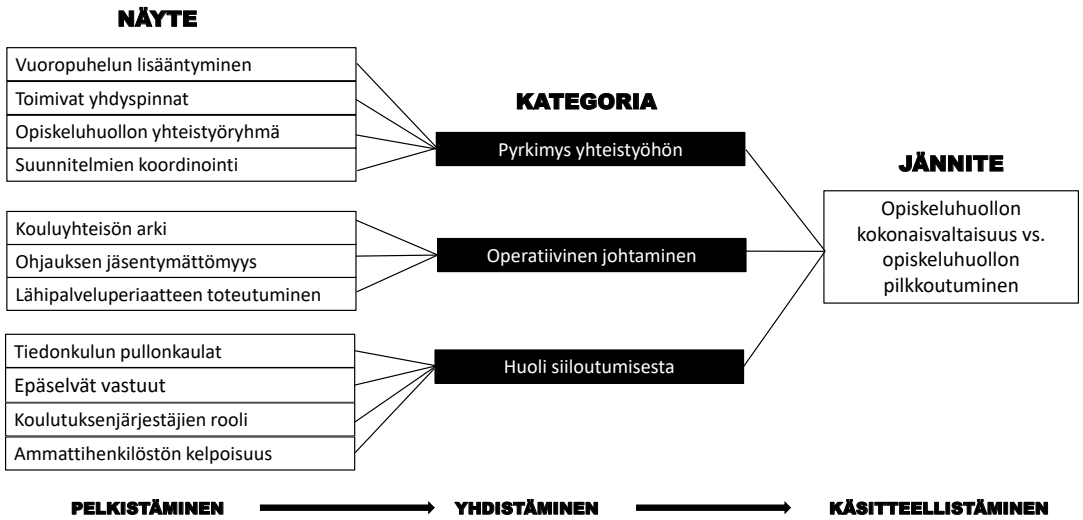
NÄYTE

Vuoropuhelun lisääntyminen
Toimivat yhdyspinnat
Opiskeluhuollon yhteistyöryhmä
Suunnitelmien koordinointi

Kouluyhteisön arki
Ohjauksen jäsentymättömyys
Lähipalveluperiaatteen toteutuminen

Tiedonkulun pullonkaulat
Epäselvät vastuut
Koulutuksenjärjestäjien rooli
Ammattihenkilöstön kelpoisuus

KATEGORIA

Pyrkimys yhteistyöhön

Operatiivinen johtaminen

Huoli siiloutumisesta

JÄNNITE

Opiskeluhuollon kokonaisvaltaisuus vs. opiskeluhuollon pilkkoutuminen

PELKISTÄMINEN

YHDISTÄMINEN

KÄSITTEELLISTÄMINEN